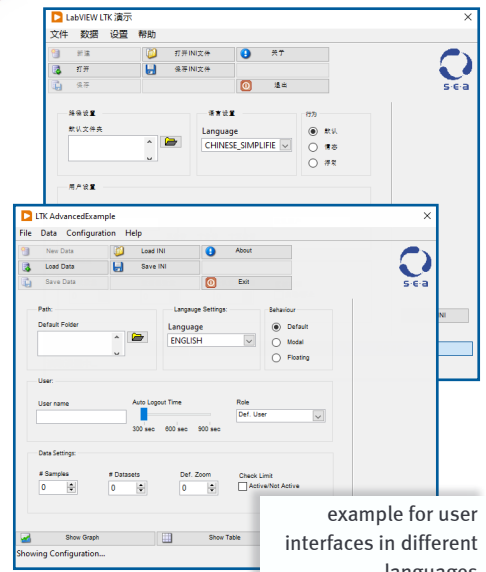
LabVIEW LTK 演示

文件 数据 设置 帮助

新建
打开INI文件
关于
打开
保存INI文件
保存
退出

s·e·a

路径设置
默认文件夹

语言设置
Language
CHINESE_SIMPLIFIE

行为
默认
模态
浮动

用户设置

LTK AdvancedExample

File Data Configuration Help

New Data
Load INI
About
Load Data
Save INI
Save Data
Exit

s·e·a

Path:
Default Folder

Language Settings:
Language
ENGLISH

Behaviour
Default
Modal
Floating

User:
User name
Auto Logout Time
300 sec 600 sec 900 sec
Role
Def. User

Data Settings:
# Samples
0
# Datasets
0
Def. Zoom
0
Check Limit
Active/Not Active

Show Graph
Show Table
Showing Configuration...

INI

example for user interfaces in different languages